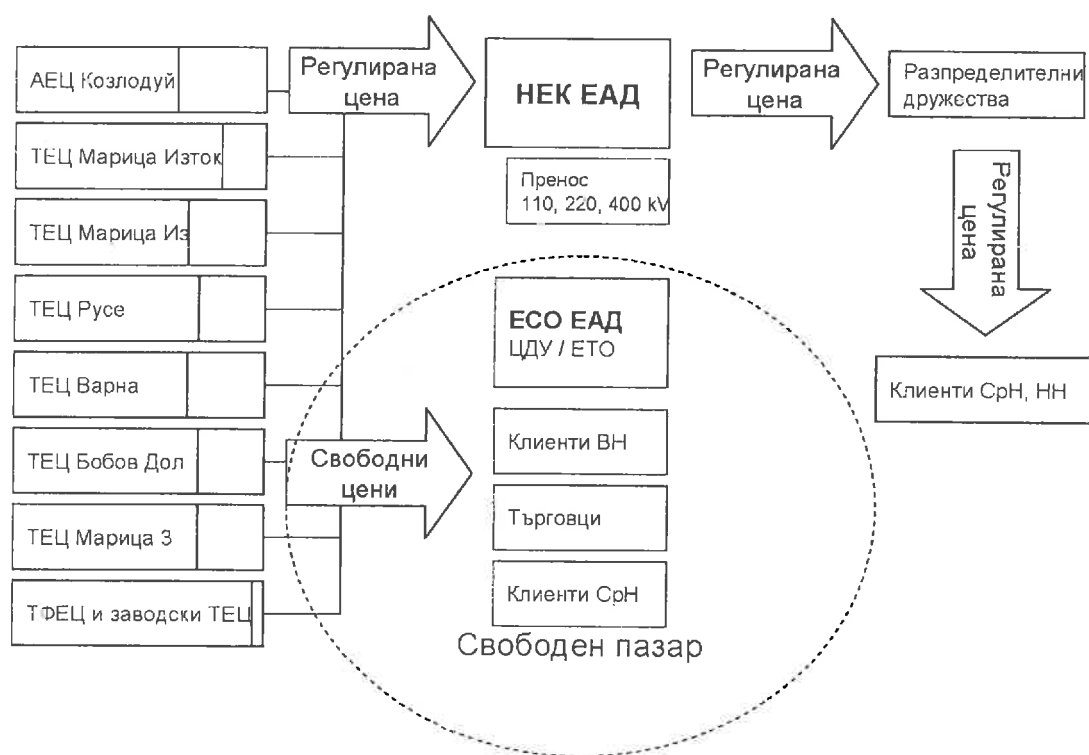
АЕЦ Козлодуй

ТЕЦ Марица Изток

ТЕЦ Марица Из

ТЕЦ Русе

ТЕЦ Варна

ТЕЦ Бобов Дол

ТЕЦ Марица 3

ТФЕЦ и заводски ТЕЦ

Регулирана цена

НЕК ЕАД

Пренос 110, 220, 400 kV

Регулирана цена

Разпределителни дружества

Регулирана цена

Клиенти СрН, НН

ЕСО ЕАД
ЦДУ / ЕТО

Свободни цени

Клиенти ВН

Търговци

Клиенти СрН

Свободен пазар